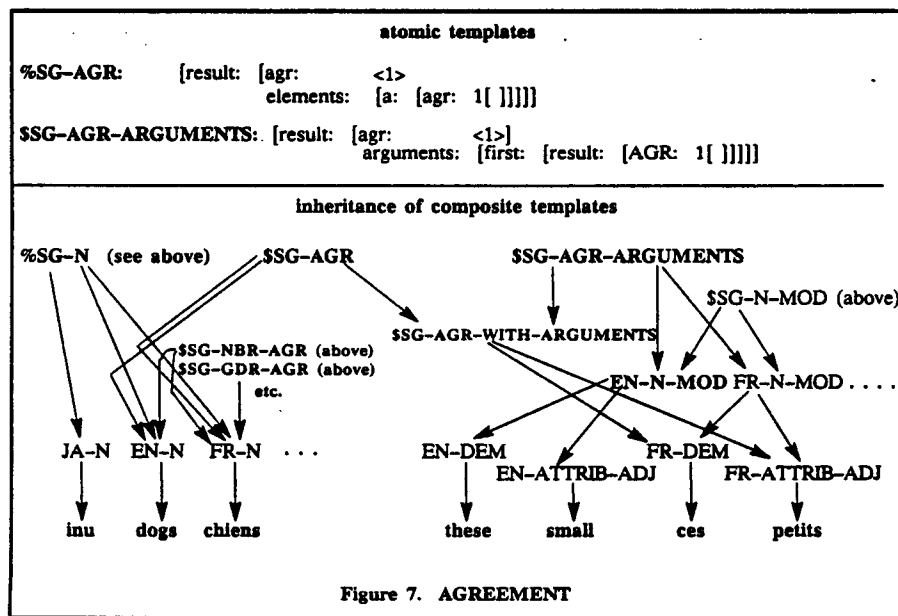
atomic templates

%SG-AGR: [result: [agr: <1>
elements: [a: [agr: 1[ ]]]]]

$SG-AGR-ARGUMENTS: [result: [agr: <1>]
arguments: [first: [result: [AGR: 1[ ]]]]]

inheritance of composite templates

%SG-N (see above)

$SG-AGR

$SG-AGR-ARGUMENTS

$SG-N-MOD (above)

$SG-NBR-AGR (above)
$SG-GDR-AGR (above)
etc.

$SG-AGR-WITH-ARGUMENTS

EN-N-MOD FR-N-MOD . . . .

JA-N EN-N FR-N . . .

EN-DEM

EN-ATTRIB-ADJ

FR-DEM

FR-ATTRIB-ADJ

inu dogs chiens

these small ces petits

Figure 7. AGREEMENT